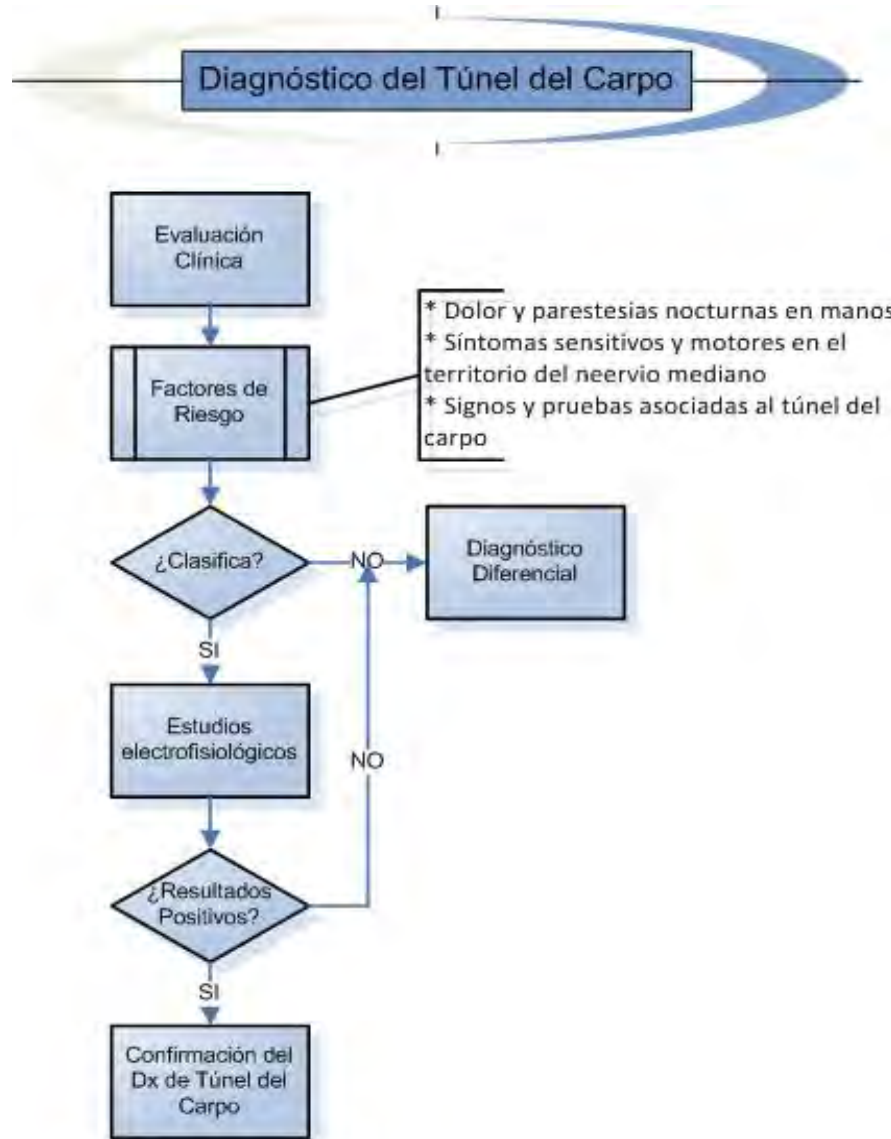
Diagnóstico del Túnel del Carpo

Evaluación Clínica

Factores de Riesgo

* Dolor y parestesias nocturnas en manos
* Síntomas sensitivos y motores en el territorio del neervio mediano
* Signos y pruebas asociadas al túnel del carpo

¿Clasifica?

NO

Diagnóstico Diferencial

SI

Estudios electrofisiológicos

NO

¿Resultados Positivos?

SI

Confirmación del Dx de Túnel del Carpo